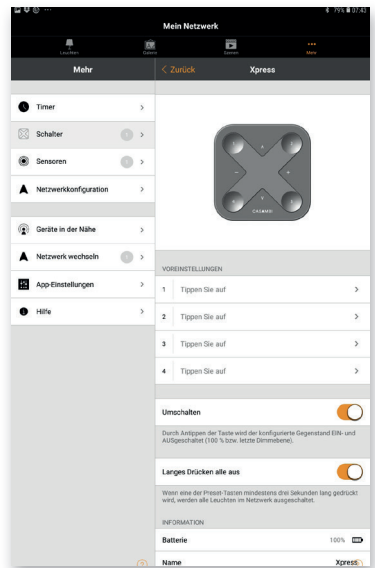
79% 07:43

Mein Netzwerk

Leuchten
Gruppen
Szenen
Mehr

Mehr

Timer
Schalter
Sensoren
Netzwerkkonfiguration

Geräte in der Nähe
Netzwerk wechseln
App-Einstellungen
Hilfe

< Zurück
Xpress

CASAMBI

VOREINSTELLUNGEN

1 Tippen Sie auf
2 Tippen Sie auf
3 Tippen Sie auf
4 Tippen Sie auf

Umschalten

Durch Antippen der Taste wird der konfigurierte Gegenstand EIN- und AUSgeschaltet (100 % bzw. letzte Dimmebene).

Langes Drücken alle aus

Wenn eine der Preset-Tasten mindestens drei Sekunden lang gedrückt wird, werden alle Leuchten im Netzwerk ausgeschaltet.

INFORMATION

Batterie 100%

Name Xpress